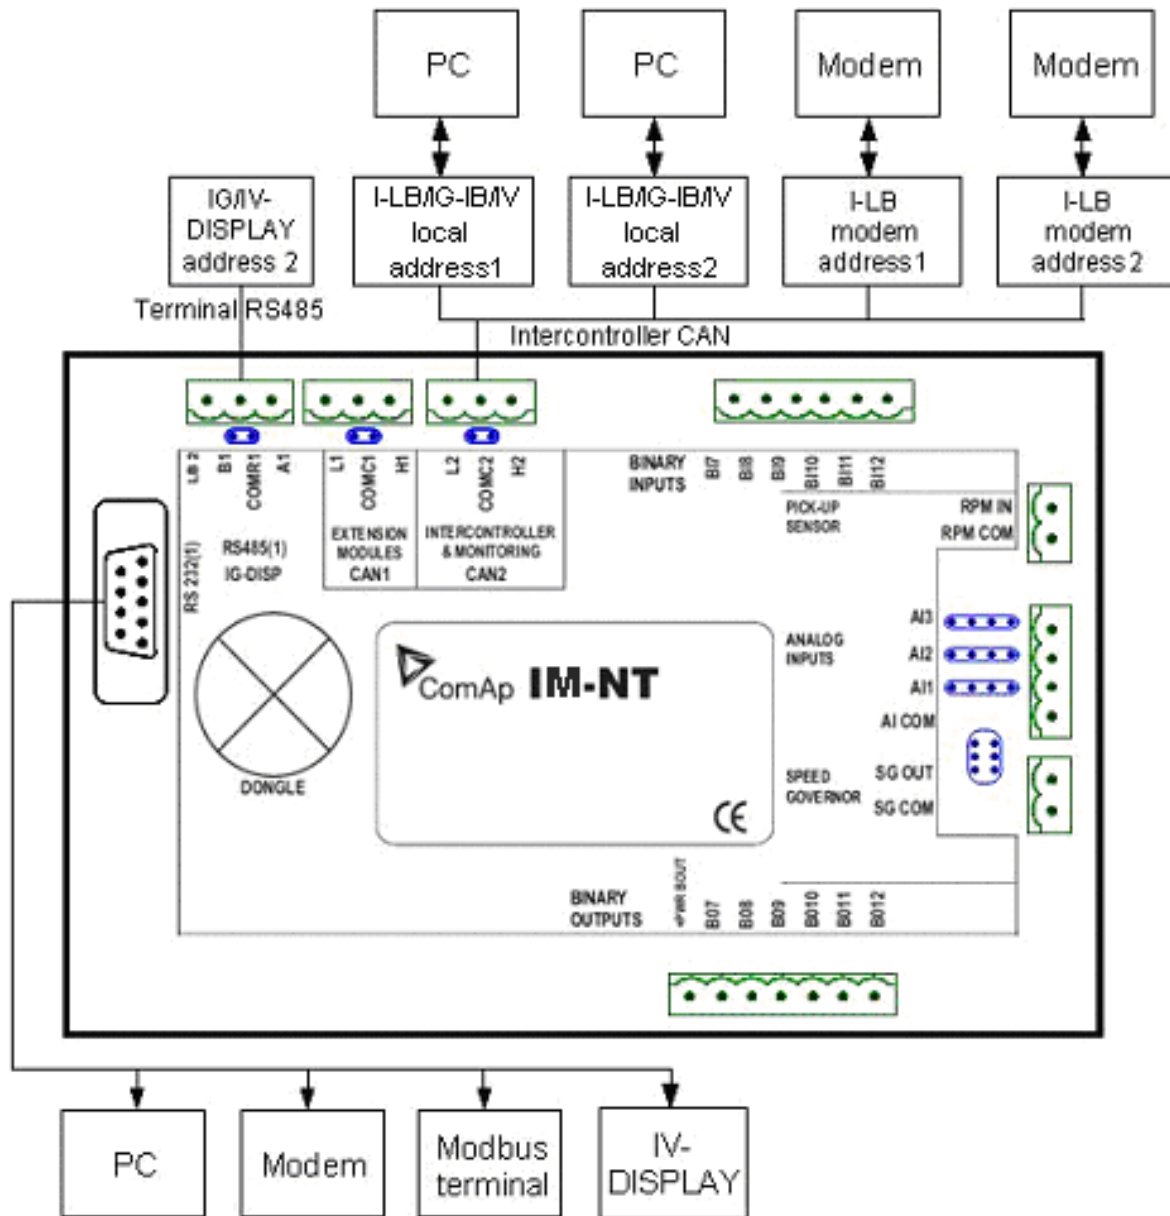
PC

PC

Modem

Modem

IG/IV-DISPLAY address 2

I-LB/IG-IB/IV local address1

I-LB/IG-IB/IV local address2

I-LB modem address1

I-LB modem address2

Terminal RS485

Intercontroller CAN

LB 2 B1 COMR1 A1

L1 COMC1 H1

L2 COMC2 H2

BINARY INPUTS

BI7 BI8 BI9 BI10 BI11 BI12

PICK-UP SENSOR

RPM IN

RPM COM

RS 232(1)

RS485(1) IG-DISP

EXTENSION MODULES CAN1

INTERCONTROLLER & MONITORING CAN2

ANALOG INPUTS

AI3

AI2

AI1

AI COM

ComAp IM-NT

DONGLE

SPEED GOVERNOR

SG OUT

SG COM

CE

BINARY OUTPUTS

+PWR BOUT

BO7 BO8 BO9 BO10 BO11 BO12

PC

Modem

Modbus terminal

IV-DISPLAY